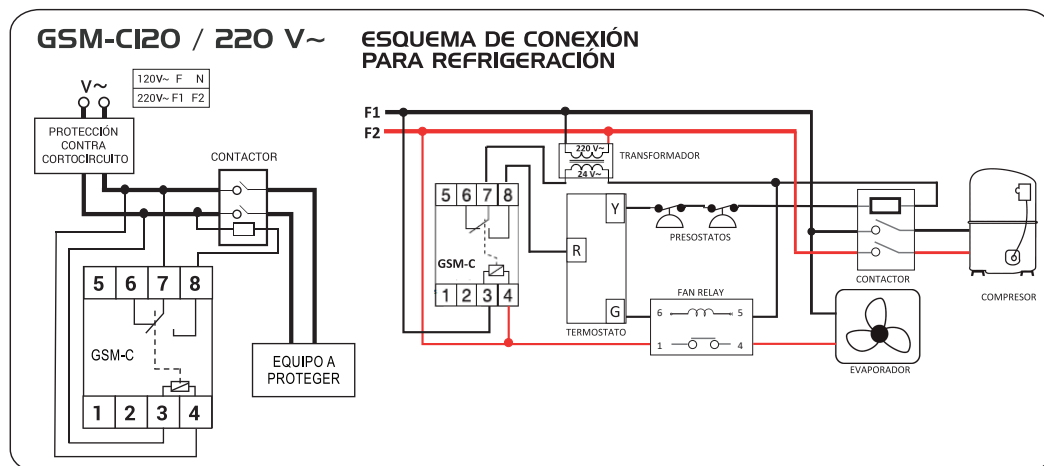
GSM-C120 / 220 V~

ESQUEMA DE CONEXIÓN PARA REFRIGERACIÓN

V~

| 120V~ | F | N |
|---|---|---|
| 220V~ | F1 | F2 |

PROTECCIÓN CONTRA CORTOCIRCUITO

CONTACTOR

5 6 7 8

GSM-C

1 2 3 4

EQUIPO A PROTEGER

F1
F2

220 V~
24 V~
TRANSFORMADOR

5 6 7 8

GSM-C

1 2 3 4

Y

R

G

PRESOSTATOS

TERMOSTATO

FAN RELAY
6 5
1 4

CONTACTOR

COMPRESOR

EVAPORADOR